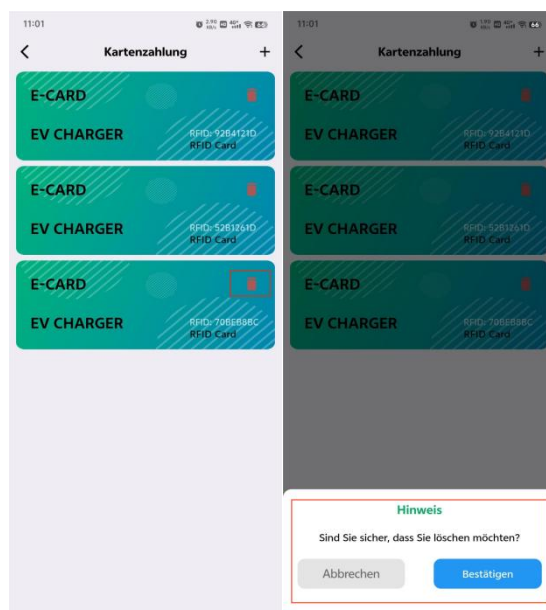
11:01

<

Kartenzahlung

+

E-CARD

EV CHARGER

RFID: 92B4121D
RFID Card

E-CARD

EV CHARGER

RFID: 52B1261D
RFID Card

E-CARD

EV CHARGER

RFID: 70BE88BC
RFID Card

11:01

<

Kartenzahlung

+

E-CARD

EV CHARGER

RFID: 92B4121D
RFID Card

E-CARD

EV CHARGER

RFID: 52B1261D
RFID Card

E-CARD

EV CHARGER

RFID: 70BE88BC
RFID Card

Hinweis

Sind Sie sicher, dass Sie löschen möchten?

Abbrechen

Bestätigen